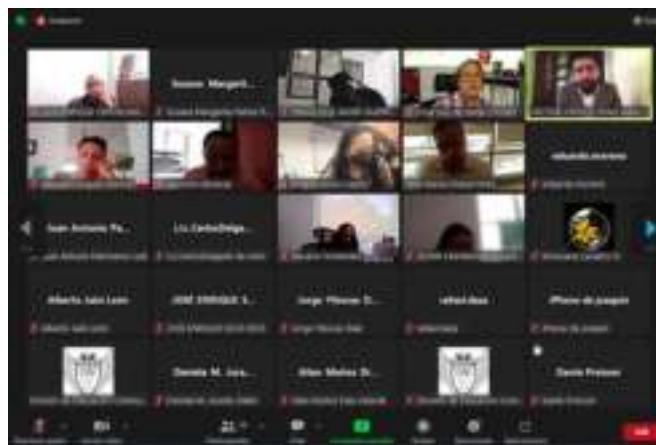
Susana Margarit...

rolando.moreno

Juan Antonio Pa...

Lic.CarlosDelga...

Alberto Jaso Leon

JOSÉ ENRIQUE S...

Jorge Viloria D...

rafael.deza

iPhone de joaquin

Daniela M. Jara...

Allan Muñoz D...

Dario Ponce

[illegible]